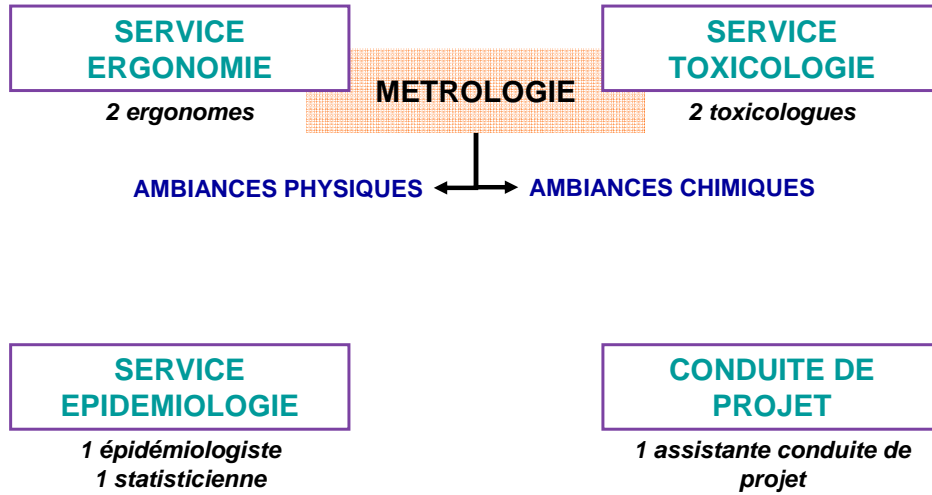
SERVICE ERGONOMIE

2 ergonomes

METROLOGIE

SERVICE TOXICOLOGIE

2 toxicologues

AMBIANCES PHYSIQUES

AMBIANCES CHIMIQUES

SERVICE EPIDEMIOLOGIE

1 épidémiologiste
1 statisticienne

CONDUITE DE PROJET

1 assistante conduite de projet